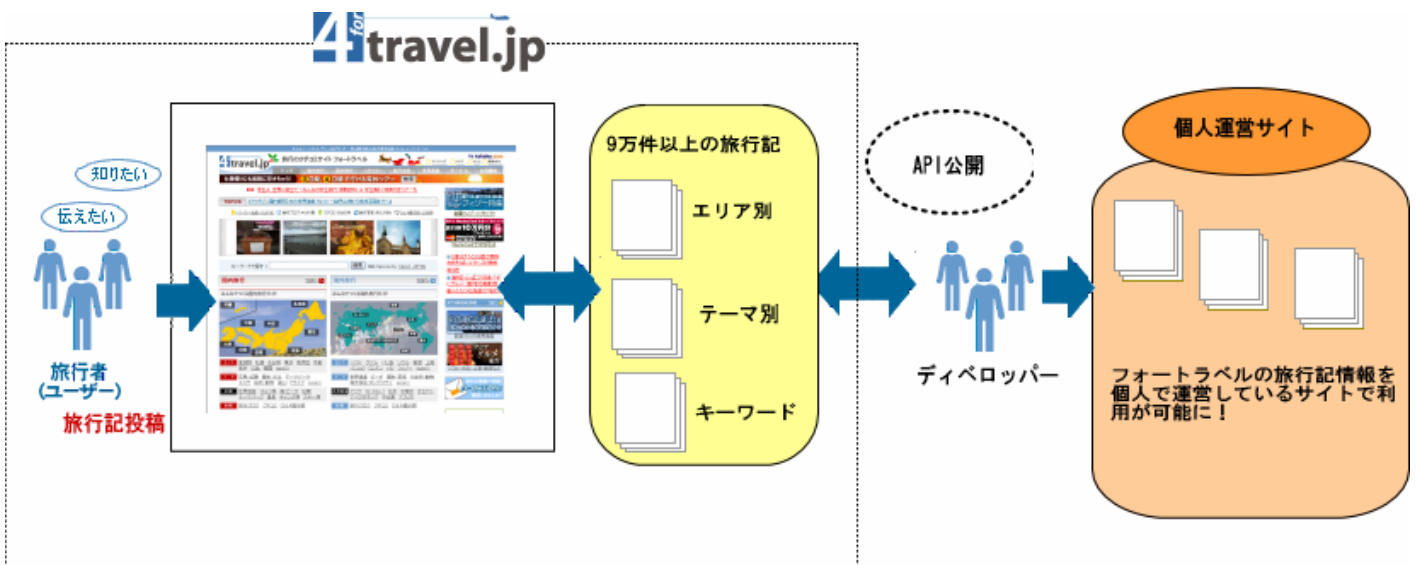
4travel.jp

知りたい

伝えたい

旅行者
(ユーザー)

旅行記投稿

9万件以上の旅行記

エリア別

テーマ別

キーワード

API公開

ディベロッパー

個人運営サイト

フォートラベルの旅行記情報を個人で運営しているサイトで利用が可能に！